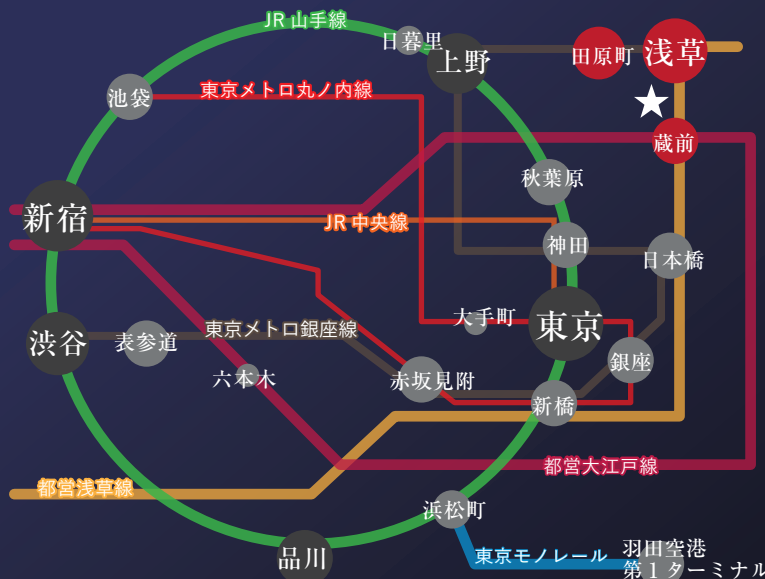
JR 山手線
日暮里
上野
田原町
浅草
池袋
東京メトロ丸ノ内線
蔵前
秋葉原
新宿
JR 中央線
神田
日本橋
大手町
東京
渋谷
表参道
東京メトロ銀座線
銀座
六本木
赤坂見附
新橋
都営大江戸線
都営浅草線
浜松町
東京モノレール
羽田空港
第１ターミナル
品川